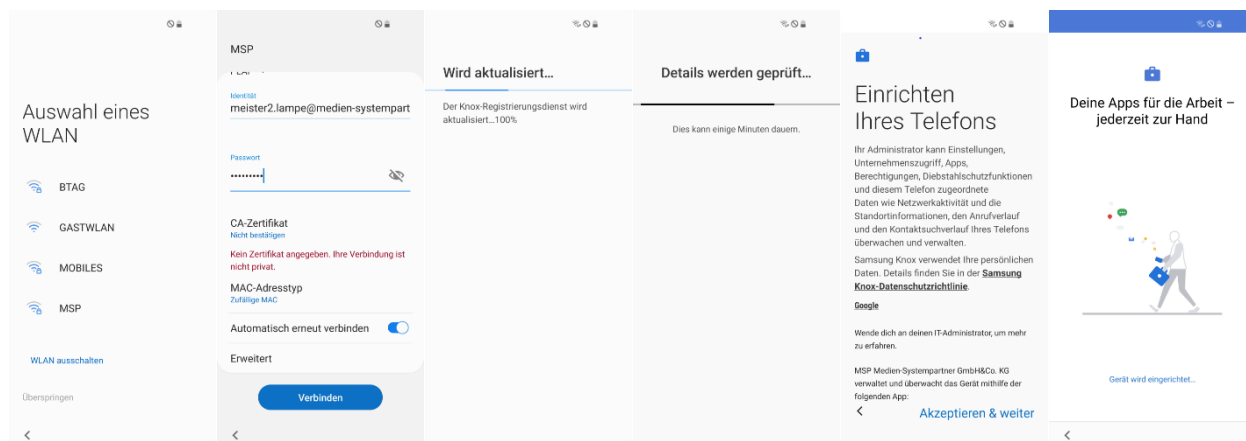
Auswahl eines WLAN

BTAG

GASTWLAN

MOBILES

MSP

WLAN ausschalten

Überspringen

MSP

Identität
meister2.lampe@medien-systempart

Passwort
••••••••••

CA-Zertifikat
Nicht bestätigen

Kein Zertifikat angegeben. Ihre Verbindung ist nicht privat.

MAC-Adresstyp
Zufällige MAC

Automatisch erneut verbinden

Erweitert

Verbinden

Wird aktualisiert…

Der Knox-Registrierungsdienst wird aktualisiert…100%

Details werden geprüft…

Dies kann einige Minuten dauern.

Einrichten Ihres Telefons

Ihr Administrator kann Einstellungen, Unternehmenszugriff, Apps, Berechtigungen, Diebstahlschutzfunktionen und diesem Telefon zugeordnete Daten wie Netzwerkaktivität und die Standortinformationen, den Anrufverlauf und den Kontaktsuchverlauf Ihres Telefons überwachen und verwalten.

Samsung Knox verwendet Ihre persönlichen Daten. Details finden Sie in der Samsung Knox-Datenschutzrichtlinie.

Google

Wende dich an deinen IT-Administrator, um mehr zu erfahren.

MSP Medien-Systempartner GmbH&Co. KG verwaltet und überwacht das Gerät mithilfe der folgenden App:

Akzeptieren & weiter

Deine Apps für die Arbeit – jederzeit zur Hand

Gerät wird eingerichtet…